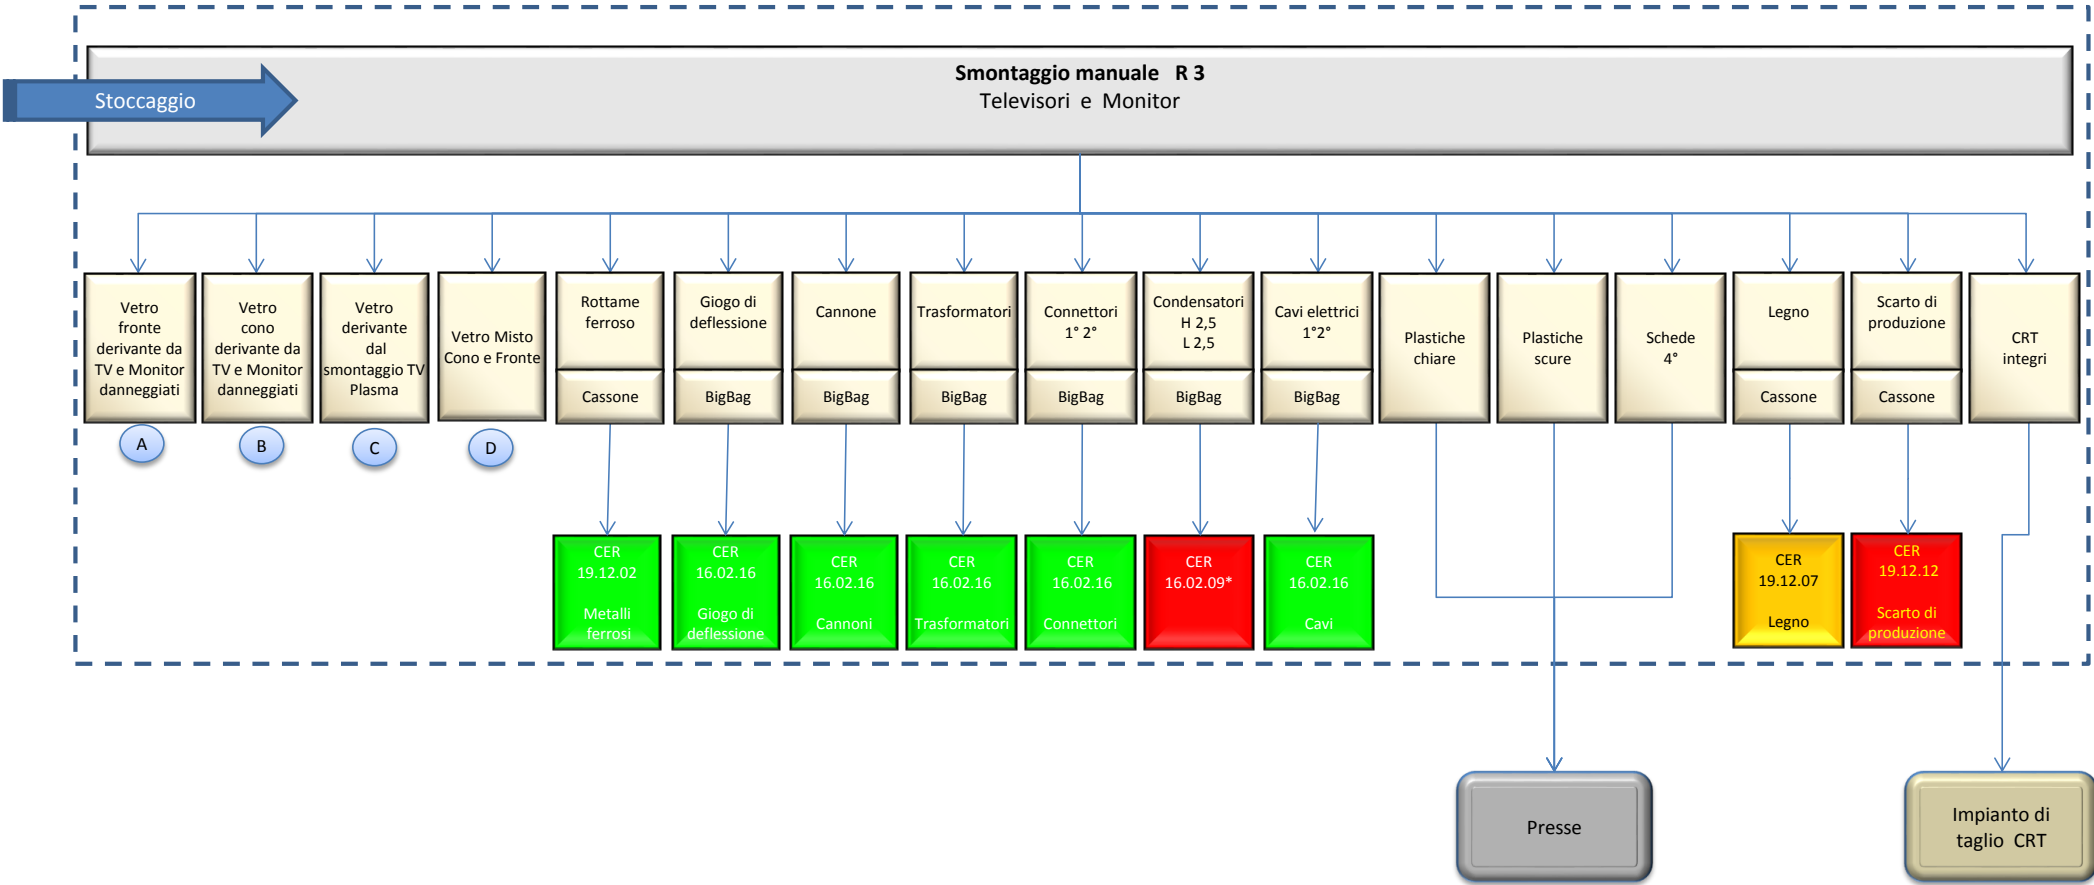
Stoccaggio

Smontaggio manuale R 3
Televisori e Monitor

Vetro fronte derivante da TV e Monitor danneggiati

A

Vetro cono derivante da TV e Monitor danneggiati

B

Vetro derivante dal smontaggio TV Plasma

C

Vetro Misto Cono e Fronte

D

Rottame ferroso

Cassone

Giogo di deflessione

BigBag

Cannone

BigBag

Trasformatori

BigBag

Connettori 1° 2°

BigBag

Condensatori H 2,5 L 2,5

BigBag

Cavi elettrici 1°2°

BigBag

Plastiche chiare

Plastiche scure

Schede 4°

Legno

Cassone

Scarto di produzione

Cassone

CRT integri

CER 19.12.02 Metalli ferrosi

CER 16.02.16 Giogo di deflessione

CER 16.02.16 Cannoni

CER 16.02.16 Trasformatori

CER 16.02.16 Connettori

CER 16.02.09*

CER 16.02.16 Cavi

CER 19.12.07 Legno

CER 19.12.12 Scarto di produzione

Presse

Impianto di taglio CRT